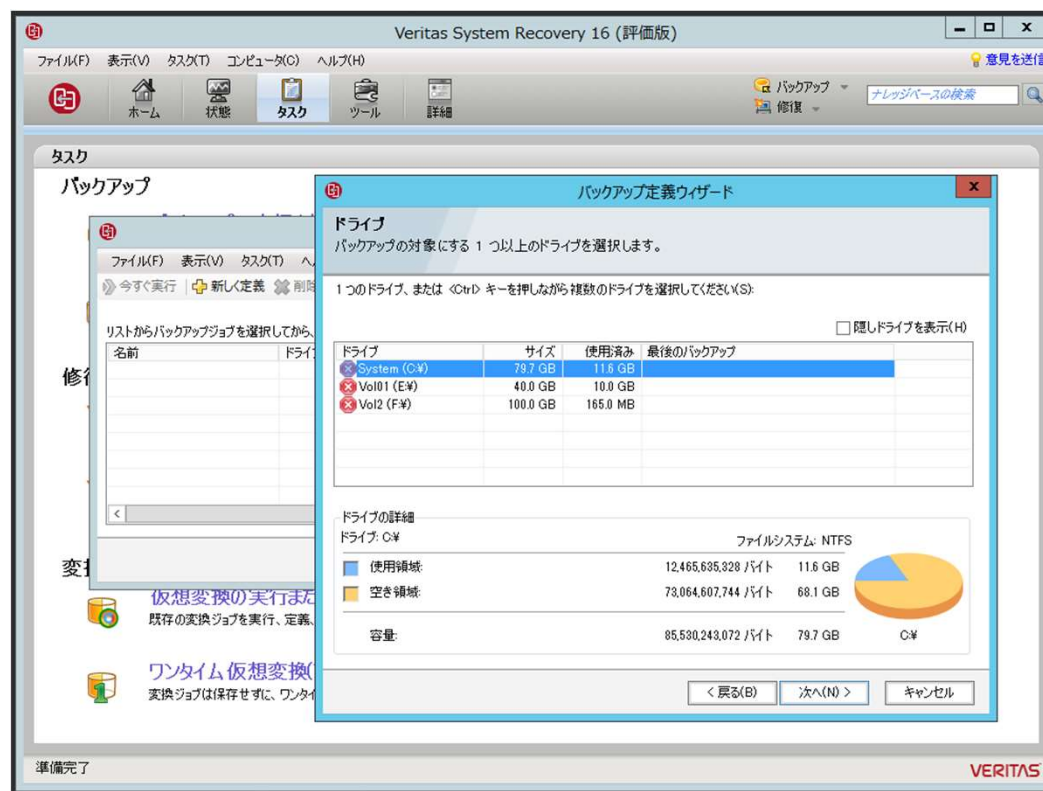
Veritas System Recovery 16 (評価版)

ファイル(F) 表示(V) タスク(T) コンピュータ(C) ヘルプ(H)

意見を送信

ホーム 状態 タスク ツール 詳細

バックアップ 修復

ナレッジベースの検索

タスク

バックアップ

ファイル(F) 表示(V) タスク(T) ヘ

今すぐ実行 新しく定義 削除

リストからバックアップジョブを選択してから、

| 名前 | ドライ |
|---|---|

修

変

仮想変換の実行また

既存の変換ジョブを実行、定義、

ワンタイム仮想変換

変換ジョブは保存せずに、ワンタイ

バックアップ定義ウィザード

ドライブ

バックアップの対象にする 1 つ以上のドライブを選択します。

1 つのドライブ、または <Ctrl> キーを押しながら複数のドライブを選択してください(S):

隠しドライブを表示(H)

| ドライブ | サイズ | 使用済み | 最後のバックアップ |
|---|---|---|---|
| System (C:¥) | 79.7 GB | 11.6 GB | |
| Vol01 (E:¥) | 40.0 GB | 10.0 GB | |
| Vol2 (F:¥) | 100.0 GB | 165.0 MB | |

ドライブの詳細

ドライブ: C:¥

ファイルシステム: NTFS

使用領域: 12,465,635,328 バイト 11.6 GB

空き領域: 73,064,607,744 バイト 68.1 GB

容量: 85,530,243,072 バイト 79.7 GB

C:¥

< 戻る(B) 次へ(N) > キャンセル

準備完了

VERITAS